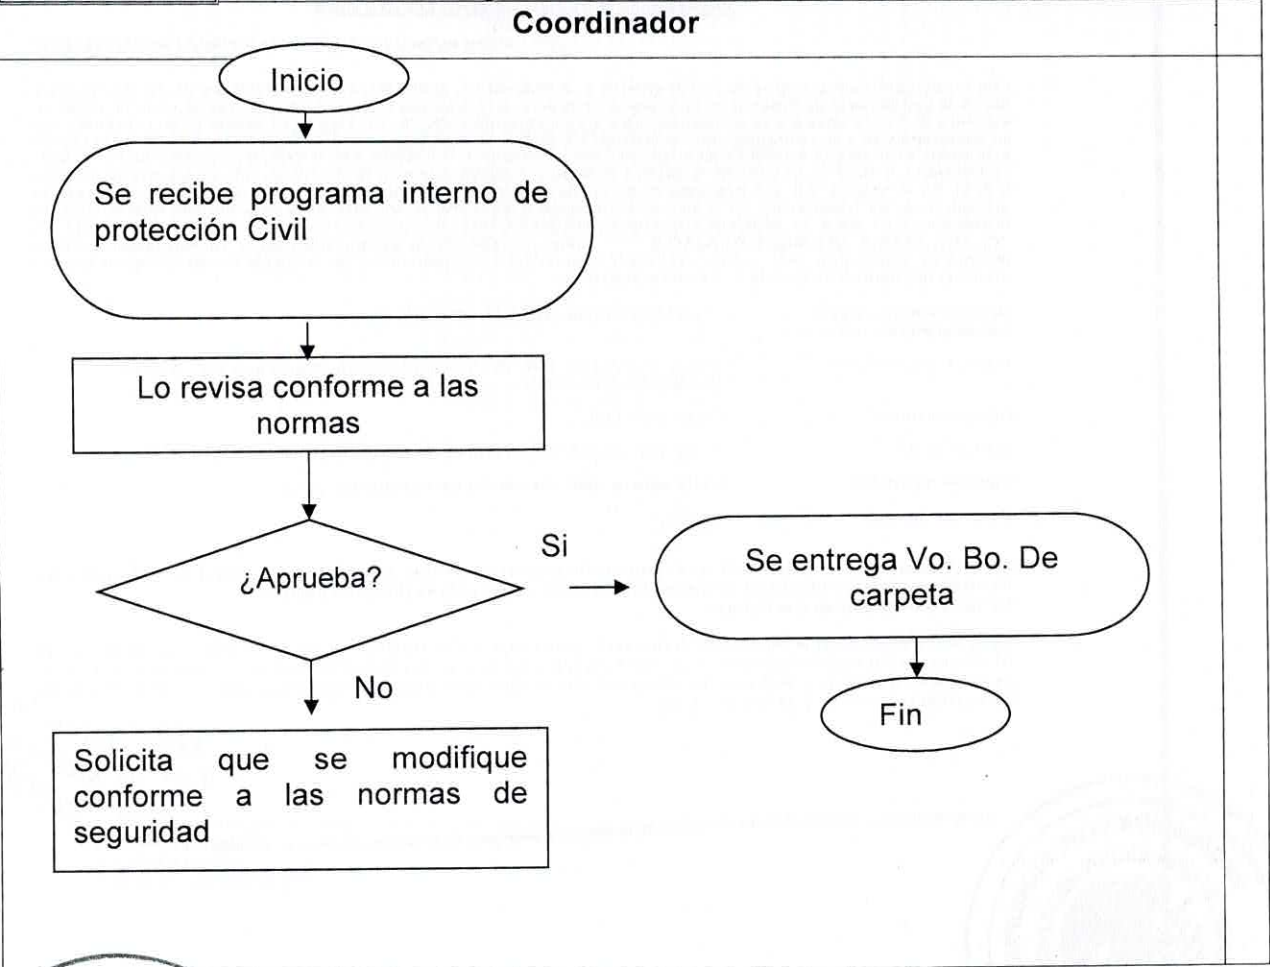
Coordinador

Inicio

Se recibe programa interno de protección Civil

Lo revisa conforme a las normas

¿Aprueba?

Si

Se entrega Vo. Bo. De carpeta

Fin

No

Solicita que se modifique conforme a las normas de seguridad